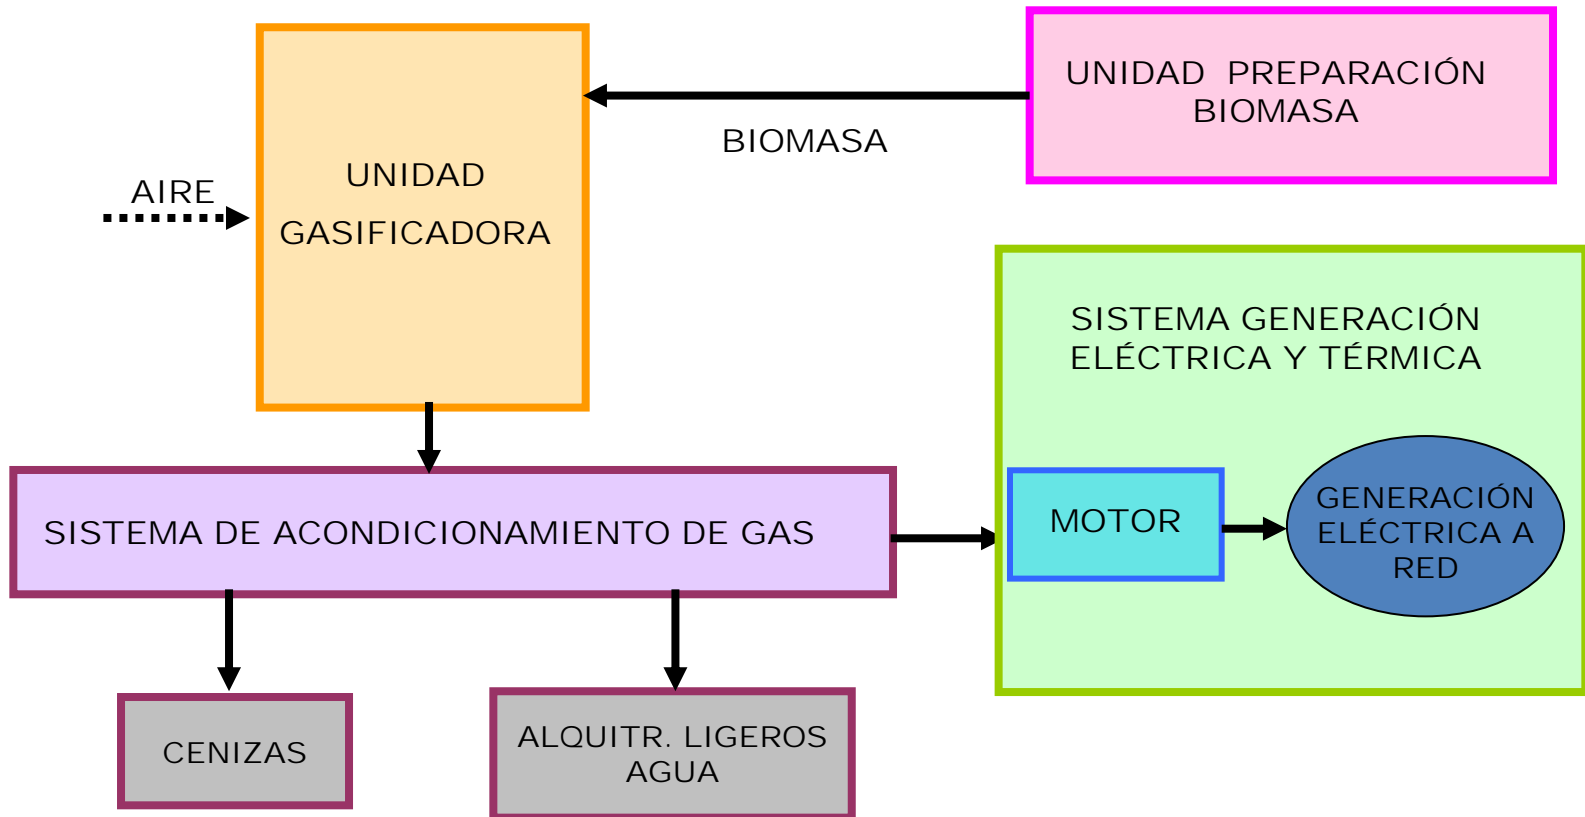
UNIDAD PREPARACIÓN BIOMASA

BIOMASA

AIRE

UNIDAD GASIFICADORA

SISTEMA GENERACIÓN ELÉCTRICA Y TÉRMICA

SISTEMA DE ACONDICIONAMIENTO DE GAS

MOTOR

GENERACIÓN ELÉCTRICA A RED

CENIZAS

ALQUITR. LIGEROS AGUA